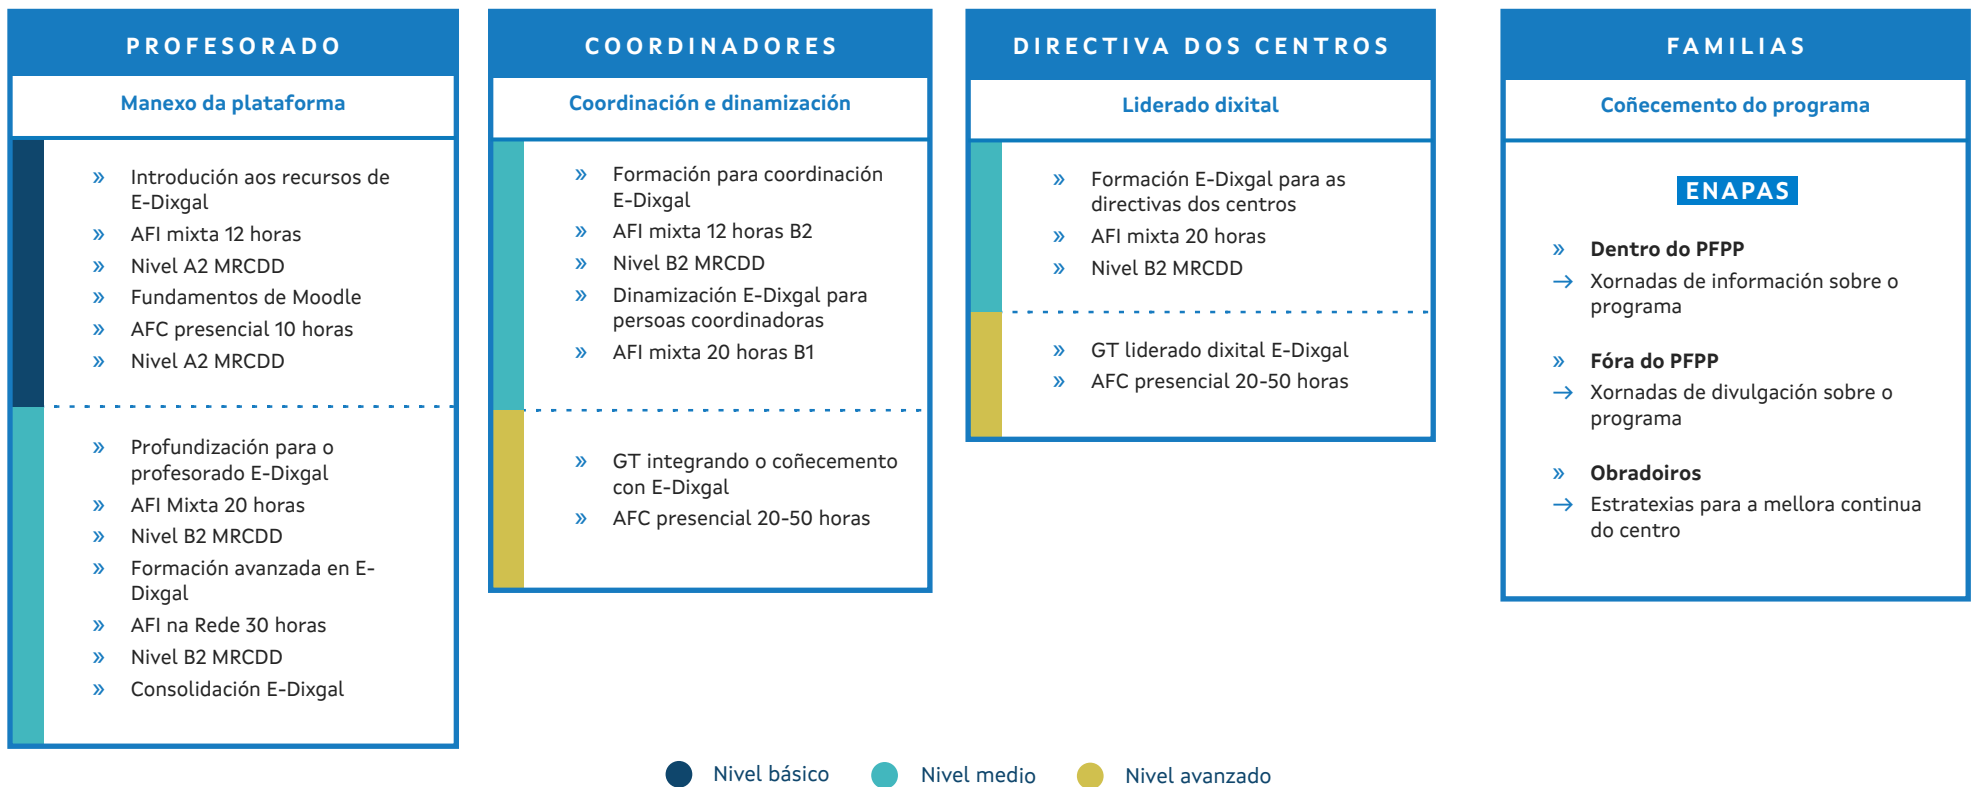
PROFESORADO

Manexo da plataforma

» Introdución aos recursos de E-Dixgal
» AFI mixta 12 horas
» Nivel A2 MRCDD
» Fundamentos de Moodle
» AFC presencial 10 horas
» Nivel A2 MRCDD

» Profundización para o profesorado E-Dixgal
» AFI Mixta 20 horas
» Nivel B2 MRCDD
» Formación avanzada en E-Dixgal
» AFI na Rede 30 horas
» Nivel B2 MRCDD
» Consolidación E-Dixgal

COORDINADORES

Coordinación e dinamización

» Formación para coordinación E-Dixgal
» AFI mixta 12 horas B2
» Nivel B2 MRCDD
» Dinamización E-Dixgal para persoas coordinadoras
» AFI mixta 20 horas B1

» GT integrando o coñecemento con E-Dixgal
» AFC presencial 20-50 horas

DIRECTIVA DOS CENTROS

Liderado dixital

» Formación E-Dixgal para as directivas dos centros
» AFI mixta 20 horas
» Nivel B2 MRCDD

» GT liderado dixital E-Dixgal
» AFC presencial 20-50 horas

FAMILIAS

Coñecemento do programa

ENAPAS

» Dentro do PFPP
→ Xornadas de información sobre o programa

» Fóra do PFPP
→ Xornadas de divulgación sobre o programa

» Obradoiros
→ Estratexias para a mellora continua do centro

Nivel básico Nivel medio Nivel avanzado